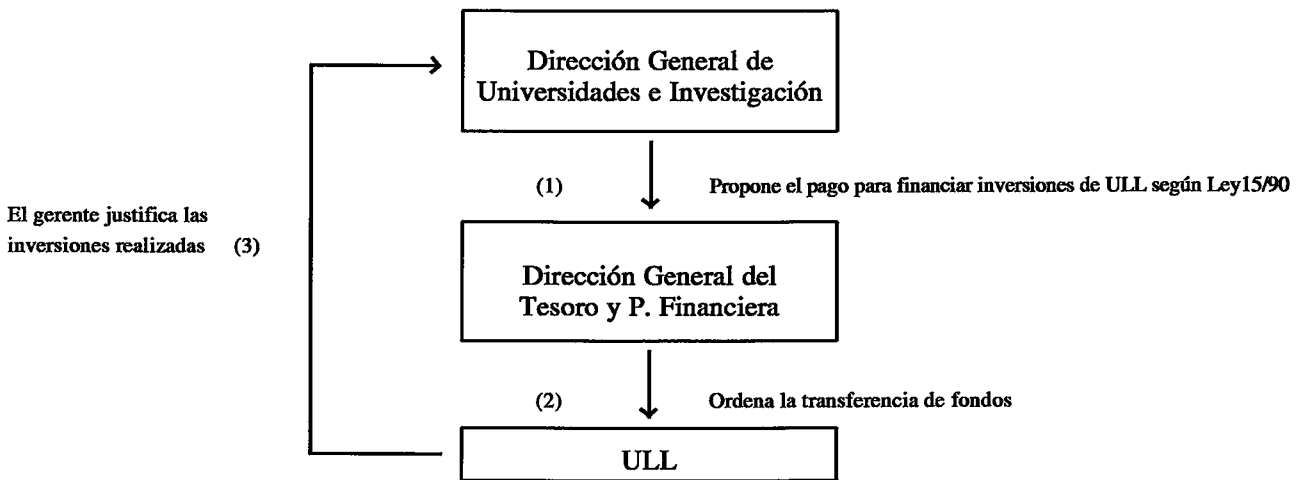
Dirección General de Universidades e Investigación

(1)

Propone el pago para financiar inversiones de ULL según Ley15/90

El gerente justifica las inversiones realizadas (3)

Dirección General del Tesoro y P. Financiera

(2)

Ordena la transferencia de fondos

ULL